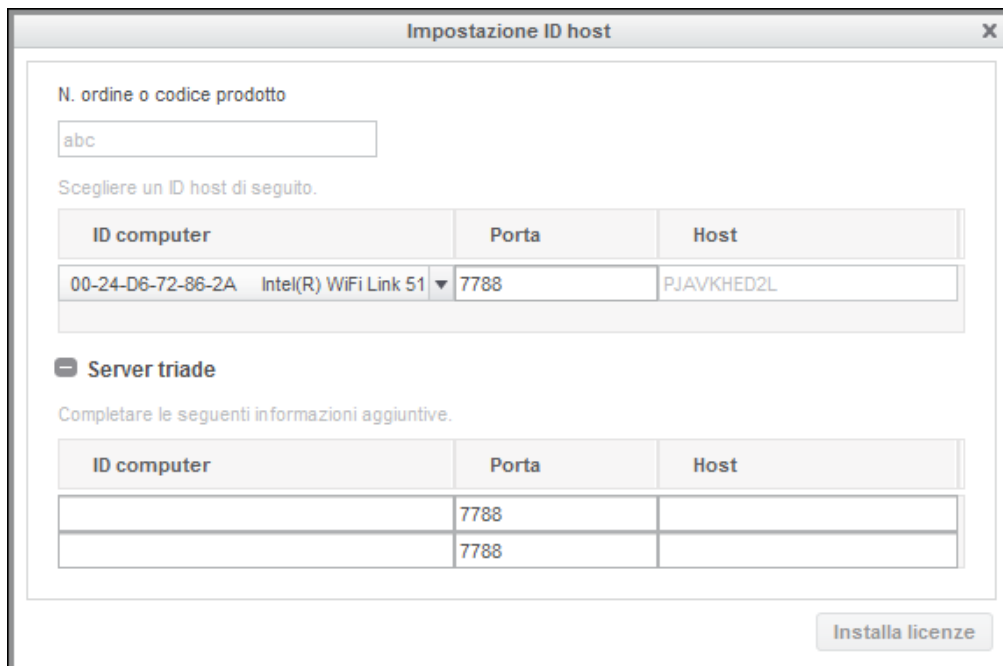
Impostazione ID host

N. ordine o codice prodotto

abc

Scegliere un ID host di seguito.

| ID computer | Porta | Host |
|---|---|---|
| 00-24-D6-72-86-2A Intel(R) WiFi Link 51 ▾ | 7788 | PJAVKHED2L |

Server triade

Completare le seguenti informazioni aggiuntive.

| ID computer | Porta | Host |
|---|---|---|
| | 7788 | |
| | 7788 | |

Installa licenze